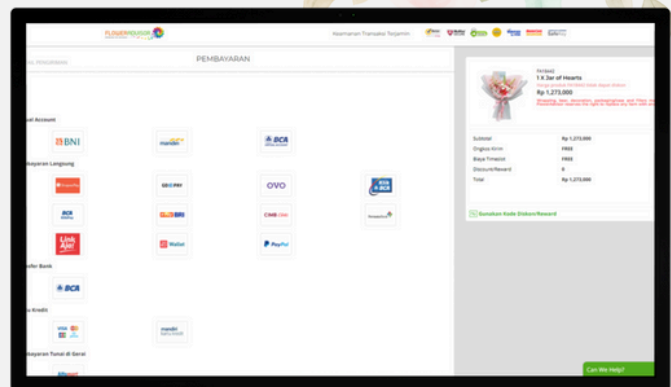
FLOWERADVISOR

Keamanan Transaksi Terjamin

PEMBAYARAN

ual Account

BNI

mandiri

BCA

bayaran Langsung

ShopeePay

GOPAY

OVO

BCA

BCA

BRI

CIMB

LinkAja!

iSaku

PayPal

fer Bank

BCA

u Kredit

mandiri

bayaran Tunai di Gerai

1 X Jar of Hearts

Rp 1,273,000

Subtotal Rp 1,273,000

Ongkos Kirim FREE

Biaya Timeslot FREE

Discount/Reward 0

Total Rp 1,273,000

Gunakan Kode Diskon/Reward

Can We Help?